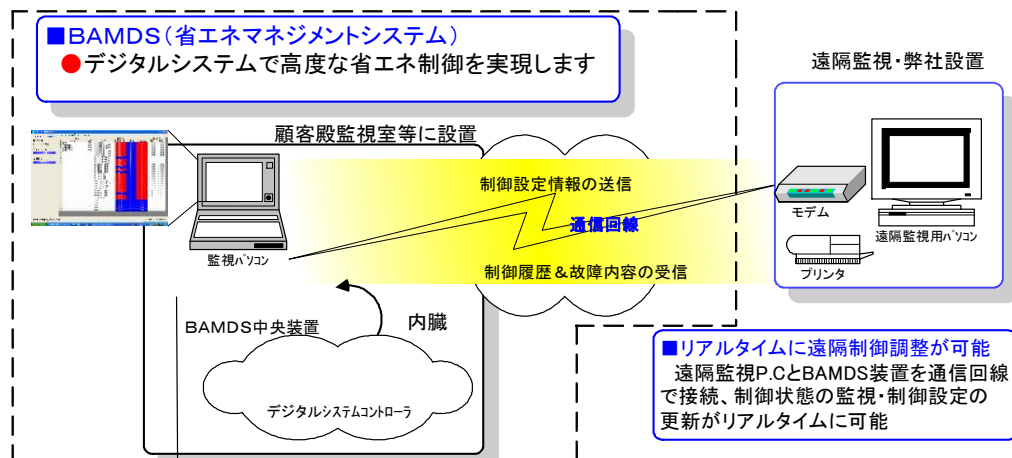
■BAMDS（省エネマネジメントシステム）
●デジタルシステムで高度な省エネ制御を実現します

遠隔監視・弊社設置

顧客殿監視室等に設置

制御設定情報の送信

通信回線

モデム

遠隔監視用パソコン

プリンタ

監視パソコン

制御履歴＆故障内容の受信

BAMDS中央装置

内臓

デジタルシステムコントローラ

■リアルタイムに遠隔制御調整が可能
遠隔監視P.CとBAMDS装置を通信回線で接続、制御状態の監視・制御設定の更新がリアルタイムに可能